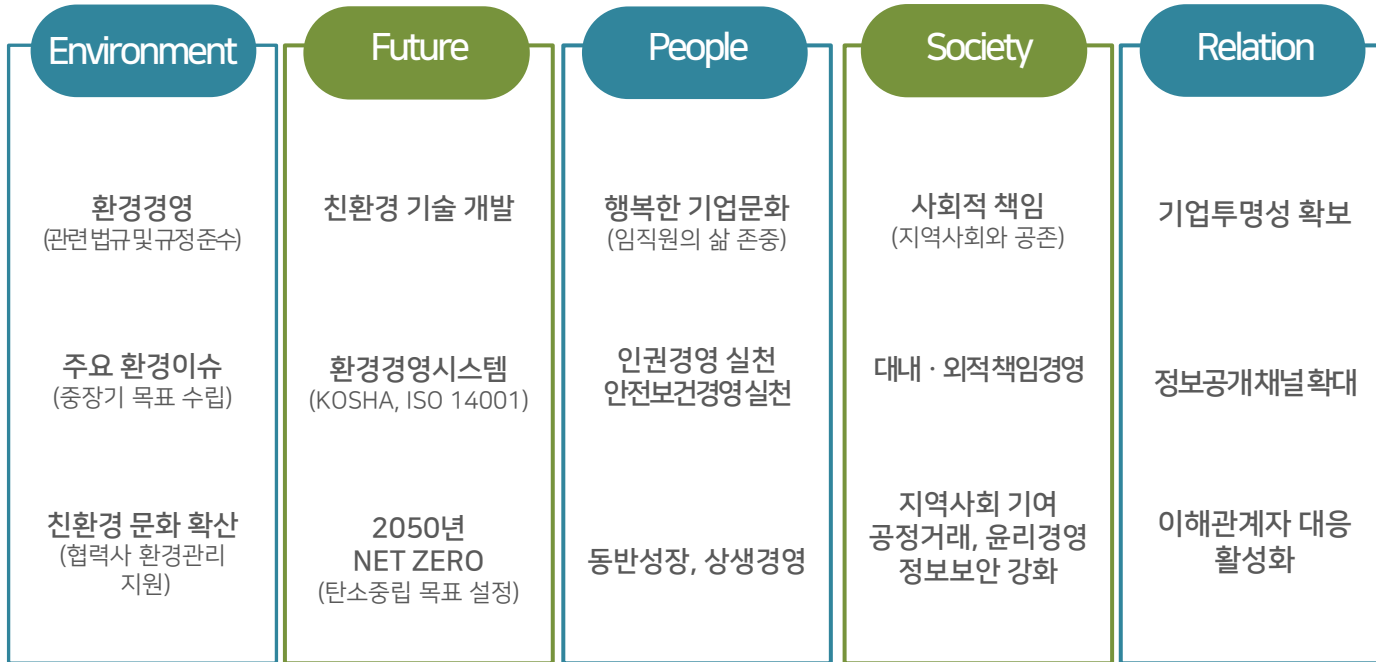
Environment

환경경영
(관련법규및규정준수)

주요 환경이슈
(중장기 목표 수립)

친환경 문화 확산
(협력사 환경관리 지원)

Future

친환경 기술 개발

환경경영시스템
(KOSHA, ISO 14001)

2050년
NET ZERO
(탄소중립 목표 설정)

People

행복한 기업문화
(임직원의 삶 존중)

인권경영 실천
안전보건경영실천

동반성장, 상생경영

Society

사회적 책임
(지역사회와 공존)

대내 · 외적책임경영

지역사회 기여
공정거래, 윤리경영
정보보안 강화

Relation

기업투명성 확보

정보공개채널확대

이해관계자 대응
활성화